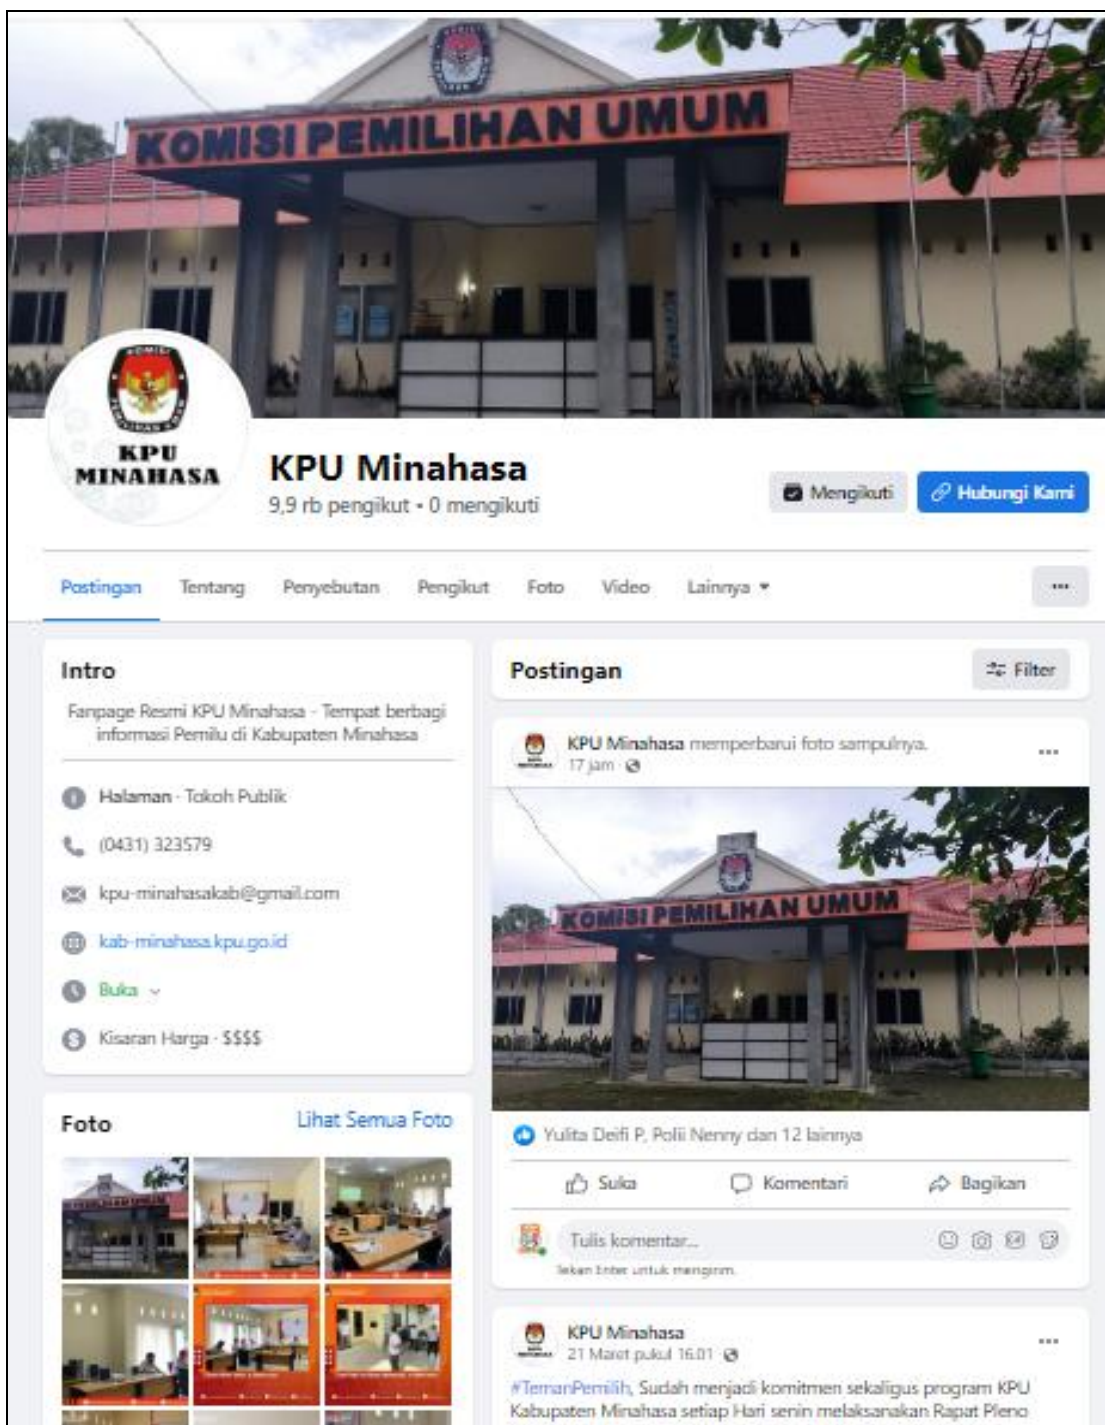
KOMISI PEMILIHAN UMUM

KPU MINAHASA

KPU Minahasa
9,9 rb pengikut • 0 mengikuti

Mengikuti
Hubungi Kami

Postingan
Tentang
Penyebutan
Pengikut
Foto
Video
Lainnya
···

Intro

Fanpage Resmi KPU Minahasa - Tempat berbagi informasi Pemilu di Kabupaten Minahasa

Halaman · Tokoh Publik

(0431) 323579

kpu-minahasakab@gmail.com

kab-minahasa.kpu.go.id

Buka

Kisaran Harga · $$$$

Foto
Lihat Semua Foto

Postingan
Filter

KPU Minahasa memperbarui foto sampulnya.
17 jam ·
···

KOMISI PEMILIHAN UMUM

Yulita Deifi P, Polii Nenny dan 12 lainnya

Suka
Komentari
Bagikan

Tulis komentar...
Tekan Enter untuk mengirim.

KPU Minahasa
21 Maret pukul 16.01 ·
···

#TemanPemilih, Sudah menjadi komitmen sekaligus program KPU Kabupaten Minahasa setiap Hari senin melaksanakan Rapat Pleno